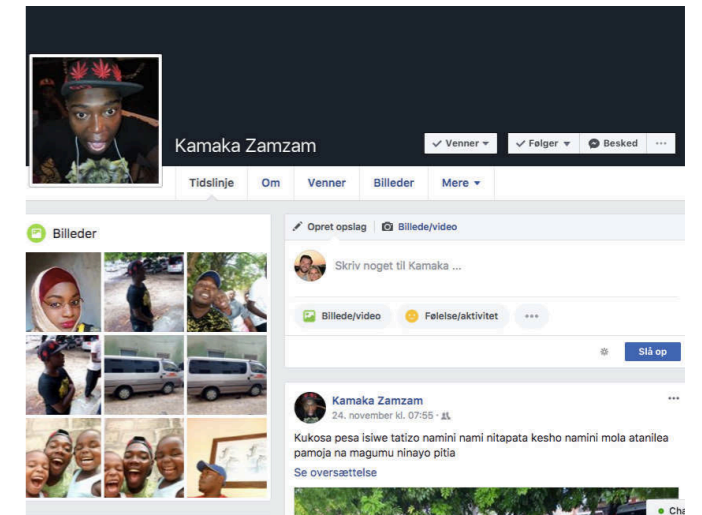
Kamaka Zamzam

Venner ▾
Følger ▾
Besked
···

Tidslinje
Om
Venner
Billeder
Mere ▾

Billeder

Opret opslag
Billede/video

Skriv noget til Kamaka ...

Billede/video
Følelse/aktivitet
···

Slå op

Kamaka Zamzam
24. november kl. 07:55

Kukosa pesa isiwe tatizo namini nami nitapata kesho namini mola atanilea pamoja na magumu ninayo pitia

Se oversættelse

Cha